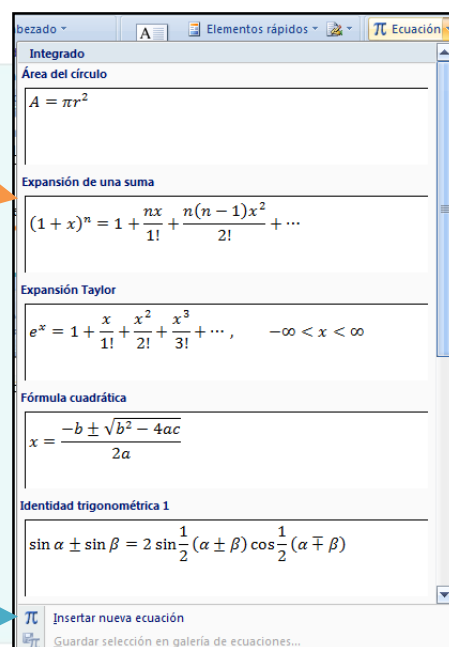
bezado ▾ | A | Elementos rápidos ▾ | π Ecuación ▾

Integrado

Área del círculo

$A = \pi r^2$

Expansión de una suma

$(1+x)^n = 1 + \frac{nx}{1!} + \frac{n(n-1)x^2}{2!} + \cdots$

Expansión Taylor

$e^x = 1 + \frac{x}{1!} + \frac{x^2}{2!} + \frac{x^3}{3!} + \cdots, \quad -\infty < x < \infty$

Fórmula cuadrática

$x = \frac{-b \pm \sqrt{b^2-4ac}}{2a}$

Identidad trigonométrica 1

$\sin\alpha \pm \sin\beta = 2\sin\frac{1}{2}(\alpha \pm \beta)\cos\frac{1}{2}(\alpha \mp \beta)$

π Insertar nueva ecuación

Guardar selección en galería de ecuaciones...